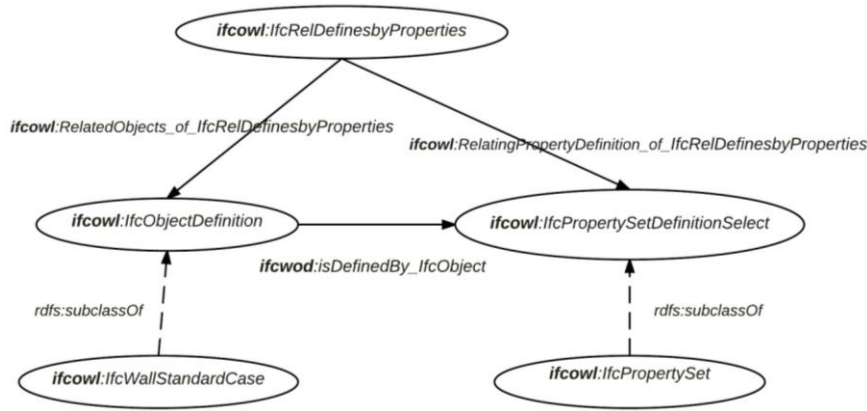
ifcowl:IfcRelDefinesbyProperties

ifcowl:RelatedObjects_of_IfcRelDefinesbyProperties

ifcowl:RelatingPropertyDefinition_of_IfcRelDefinesbyProperties

ifcowl:IfcObjectDefinition

ifcowl:IfcPropertySetDefinitionSelect

ifcwod:isDefinedBy_IfcObject

rdfs:subclassOf

rdfs:subclassOf

ifcowl:IfcWallStandardCase

ifcowl:IfcPropertySet